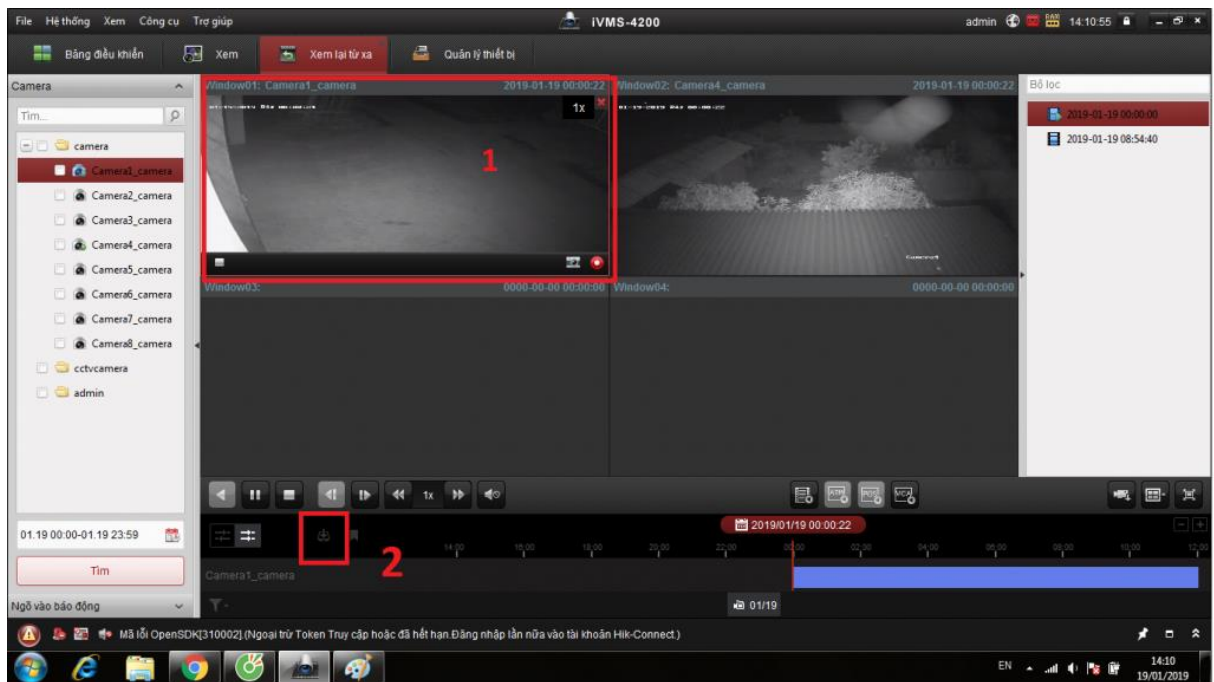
File Hệ thống Xem Công cụ Trợ giúp

iVMS-4200

admin 14:10:55

Bảng điều khiển Xem Xem lại từ xa Quản lý thiết bị

Camera

Tìm...

camera
Camera1_camera
Camera2_camera
Camera3_camera
Camera4_camera
Camera5_camera
Camera6_camera
Camera7_camera
Camera8_camera
cctvcamera
admin

Window01: Camera1_camera 2019-01-19 00:00:22

1x

1

Window02: Camera4_camera 2019-01-19 00:00:22

Window03: 0000-00-00 00:00:00

Window04: 0000-00-00 00:00:00

Bộ lọc

2019-01-19 00:00:00
2019-01-19 08:54:40

01.19 00:00-01.19 23:59

Tìm

Ngõ vào báo động

1x

2019/01/19 00:00:22

14:00 16:00 18:00 20:00 22:00 00:00 02:00 04:00 06:00 08:00 10:00 12:00

2

Camera1_camera

01/19

Mã lỗi OpenSDK[310002].(Ngoại trừ Token Truy cập hoặc đã hết hạn.Đăng nhập lần nữa vào tài khoản Hik-Connect.)

EN 14:10 19/01/2019